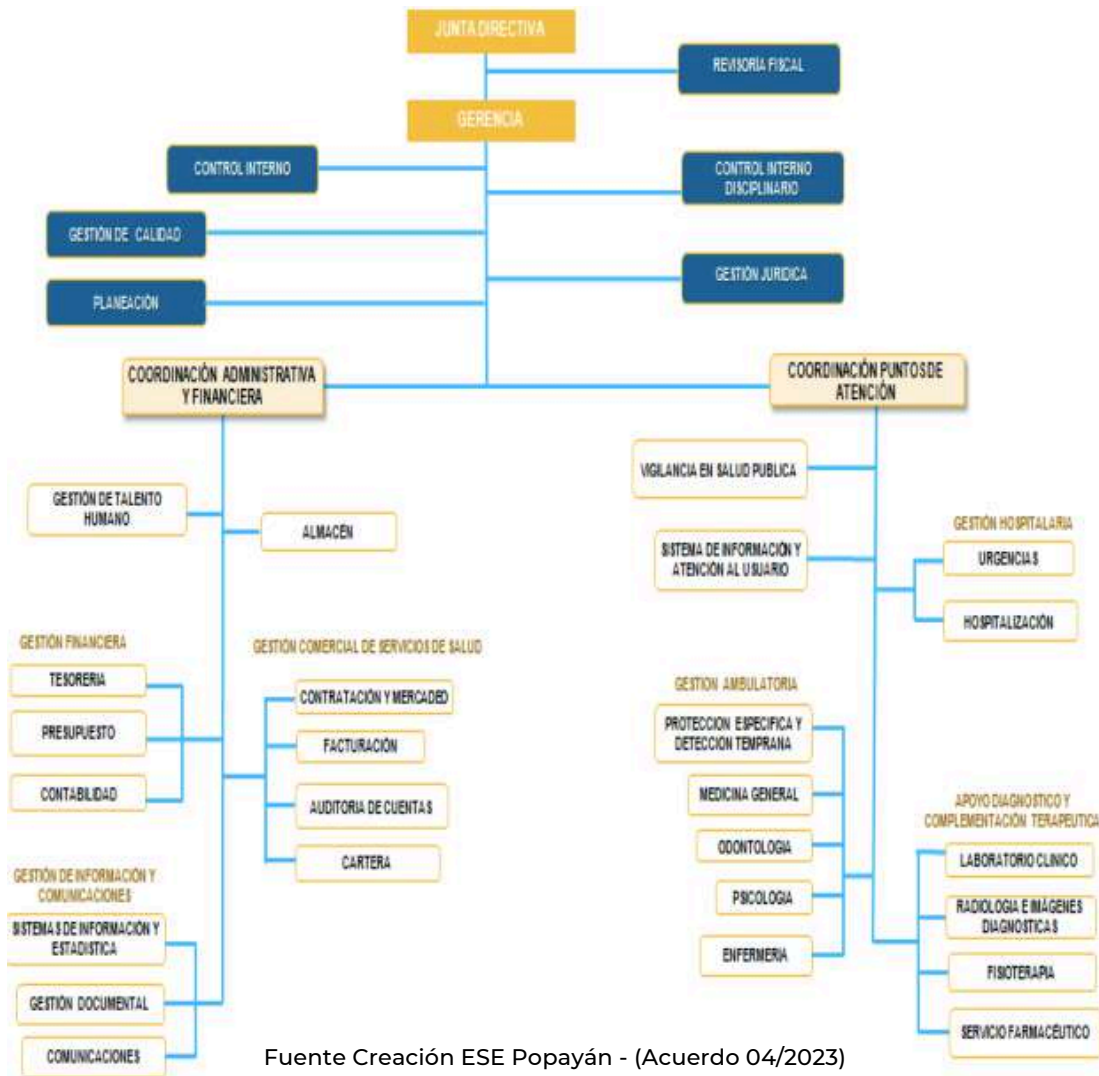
JUNTA DIRECTIVA

REVISORÍA FISCAL

GERENCIA

CONTROL INTERNO

CONTROL INTERNO DISCIPLINARIO

GESTIÓN DE CALIDAD

GESTIÓN JURIDICA

PLANEACIÓN

COORDINACIÓN ADMINISTRATIVA Y FINANCIERA

COORDINACIÓN PUNTOS DE ATENCIÓN

GESTIÓN DE TALENTO HUMANO

ALMACÉN

GESTIÓN FINANCIERA

TESORERIA

PRESUPUESTO

CONTABILIDAD

GESTIÓN COMERCIAL DE SERVICIOS DE SALUD

CONTRATACIÓN Y MERCADED

FACTURACIÓN

AUDITORIA DE CUENTAS

CARTERA

GESTIÓN DE INFORMACIÓN Y COMUNICACIONES

SISTEMAS DE INFORMACIÓN Y ESTADISTICA

GESTIÓN DOCUMENTAL

COMUNICACIONES

VIGILANCIA EN SALUD PUBLICA

SISTEMA DE INFORMACIÓN Y ATENCIÓN AL USUARIO

GESTIÓN HOSPITALARIA

URGENCIAS

HOSPITALIZACIÓN

GESTION AMBULATORIA

PROTECCION ESPECIFICA Y DETECCION TEMPRANA

MEDICINA GENERAL

ODONTOLOGIA

PSICOLOGIA

ENFERMERIA

APOYO DIAGNOSTICO Y COMPLEMENTACION TERAPEUTICA

LABORATORIO CLINICO

RADIOLOGIA E IMÁGENES DIAGNOSTICAS

FISIOTERAPIA

SERVICIO FARMACÉUTICO

Fuente Creación ESE Popayán - (Acuerdo 04/2023)